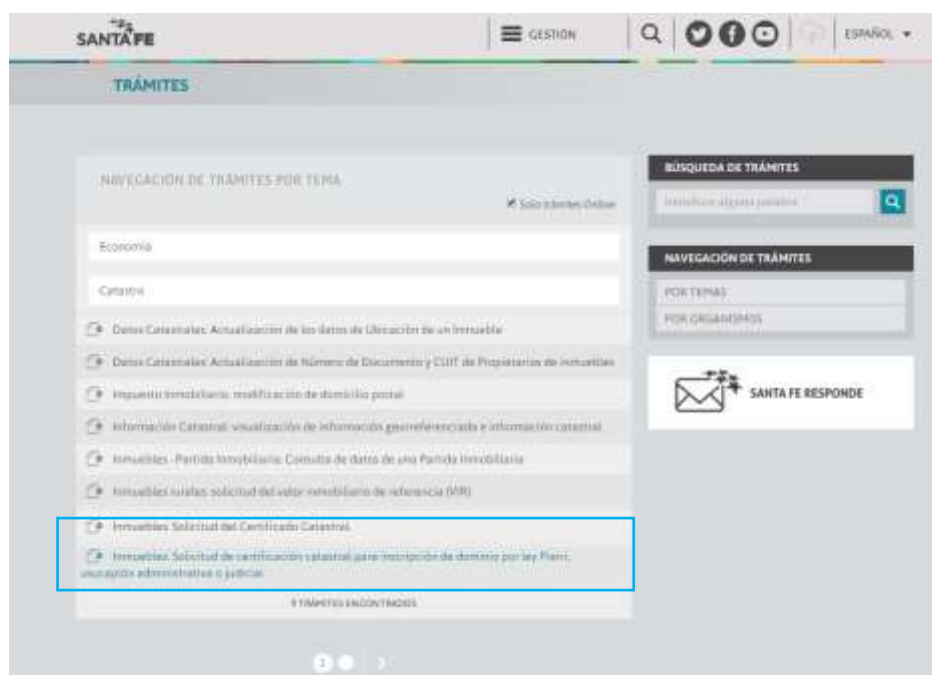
SANTA FE

GESTION

ESPAÑOL

TRÁMITES

NAVEGACIÓN DE TRÁMITES POR TEMA

Solo trámites Online

Economía

Catastro

Datos Catastrales: Actualización de los datos de Ubicación de un Inmueble

Datos Catastrales: Actualización de Número de Documento y CUIT de Propietarios de Inmuebles

Impuesto Inmobiliario: modificación de domicilio postal

Información Catastral: visualización de información georreferenciada e información catastral

Inmuebles - Partida Inmobiliaria: Consulta de datos de una Partida Inmobiliaria

Inmuebles rurales: solicitud del valor inmobiliario de referencia (VIR)

Inmuebles: Solicitud del Certificado Catastral.

Inmuebles: Solicitud de certificación catastral para inscripción de dominio por ley Pierri, usucapión administrativa o judicial.

9 TRÁMITES ENCONTRADOS

1

BÚSQUEDA DE TRÁMITES

Introduce algunas palabras

NAVEGACIÓN DE TRÁMITES

POR TEMAS

POR ORGANISMOS

SANTA FE RESPONDE